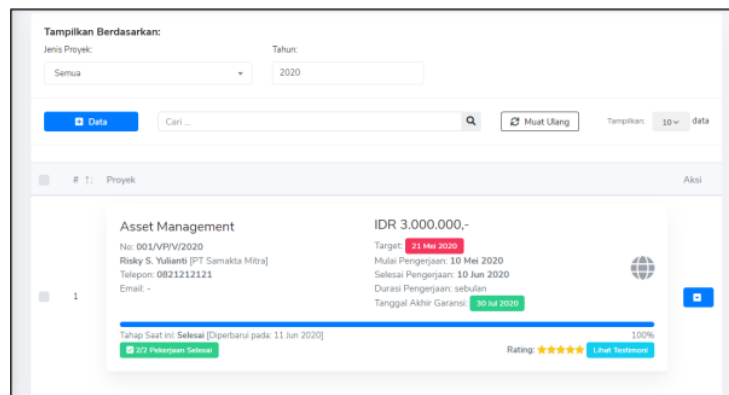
Tampilkan Berdasarkan:
Jenis Proyek:
Semua
Tahun:
2020

Data
Cari ...
Muat Ulang
Tampilkan: 10 data

# Proyek
Aksi

1
Asset Management
No: 001/VP/V/2020
Risky S. Yulianti [PT Samakta Mitra]
Telepon: 0821212121
Email: -

IDR 3.000.000,-
Target: 21 Mei 2020
Mulai Pengerjaan: 10 Mei 2020
Selesai Pengerjaan: 10 Jun 2020
Durasi Pengerjaan: sebulan
Tanggal Akhir Garansi: 30 Jul 2020

Tahap Saat ini: Selesai [Diperbarui pada: 11 Jun 2020]
100%
2/2 Pekerjaan Selesai
Rating: ★★★★★ Lihat Testimoni